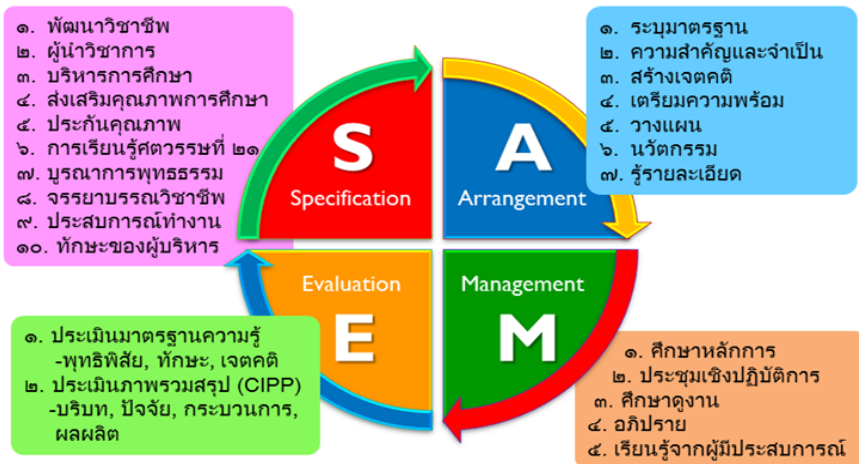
๑. พัฒนาวิชาชีพ
๒. ผู้นำวิชาการ
๓. บริหารการศึกษา
๔. ส่งเสริมคุณภาพการศึกษา
๕. ประกันคุณภาพ
๖. การเรียนรู้ศตวรรษที่ ๒๑
๗. บูรณาการพุทธธรรม
๘. จรรยาบรรณวิชาชีพ
๙. ประสบการณ์ทำงาน
๑๐. ทักษะของผู้บริหาร

๑. ระบุมาตรฐาน
๒. ความสำคัญและจำเป็น
๓. สร้างเจตคติ
๔. เตรียมความพร้อม
๕. วางแผน
๖. นวัตกรรม
๗. รู้รายละเอียด

S
Specification

A
Arrangement

Evaluation
E

Management
M

๑. ประเมินมาตรฐานความรู้
-พุทธิพิสัย, ทักษะ, เจตคติ
๒. ประเมินภาพรวมสรุป (CIPP)
-บริบท, ปัจจัย, กระบวนการ, ผลผลิต

๑. ศึกษาหลักการ
๒. ประชุมเชิงปฏิบัติการ
๓. ศึกษาดูงาน
๔. อภิปราย
๕. เรียนรู้จากผู้มีประสบการณ์